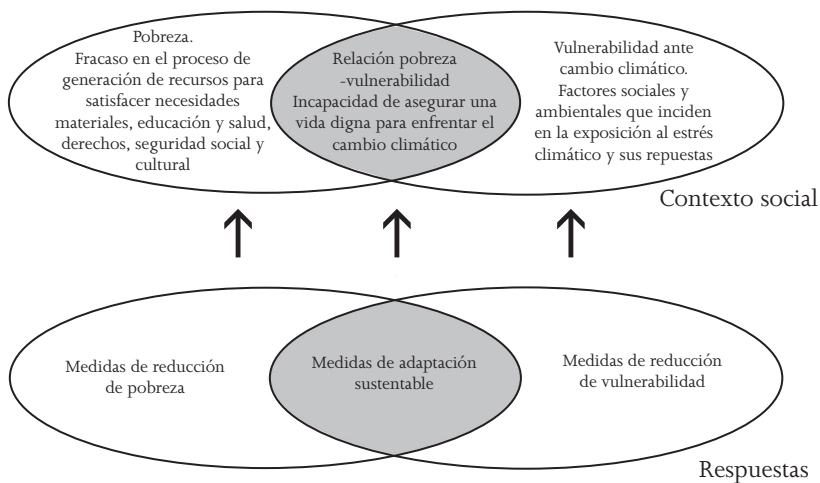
Pobreza.
Fracaso en el proceso de generación de recursos para satisfacer necesidades materiales, educación y salud, derechos, seguridad social y cultural

Relación pobreza -vulnerabilidad
Incapacidad de asegurar una vida digna para enfrentar el cambio climático

Vulnerabilidad ante cambio climático.
Factores sociales y ambientales que inciden en la exposición al estrés climático y sus repuestas

Contexto social

Medidas de reducción de pobreza

Medidas de adaptación sustentable

Medidas de reducción de vulnerabilidad

Respuestas